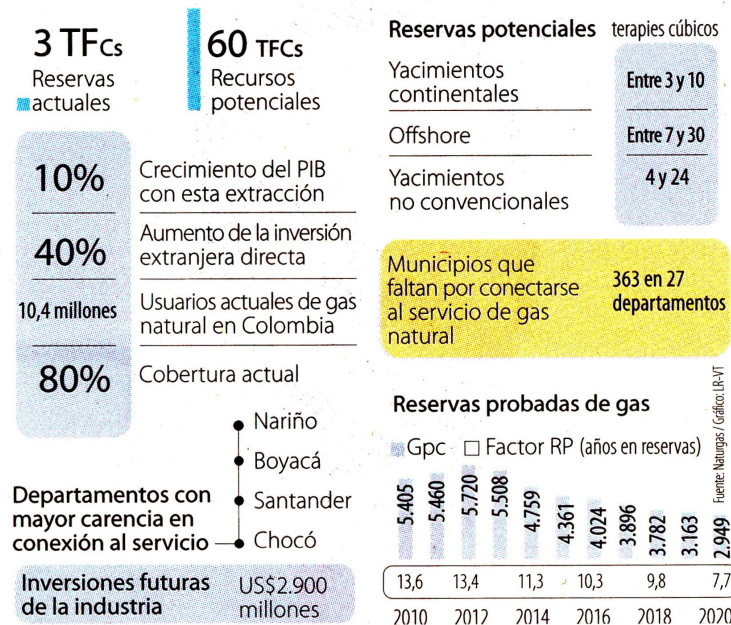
3 TFCs
Reservas actuales

60 TFCs
Recursos potenciales

| 10% | Crecimiento del PIB con esta extracción |
|---|---|
| 40% | Aumento de la inversión extranjera directa |
| 10,4 millones | Usuarios actuales de gas natural en Colombia |
| 80% | Cobertura actual |

Nariño
Boyacá
Santander
Chocó

Departamentos con mayor carencia en conexión al servicio

Inversiones futuras de la industria US$2.900 millones

Reservas potenciales terapies cúbicos

| Yacimientos continentales | Entre 3 y 10 |
|---|---|
| Offshore | Entre 7 y 30 |
| Yacimientos no convencionales | 4 y 24 |

Municipios que faltan por conectarse al servicio de gas natural
363 en 27 departamentos

Reservas probadas de gas

Gpc □ Factor RP (años en reservas)

5.405 5.460 5.720 5.508 4.759 4.361 4.024 3.896 3.782 3.163 2.949

13,6 13,4 11,3 10,3 9,8 7,7

2010 2012 2014 2016 2018 2020

Fuente: Naturgas / Gráfico: LR-VT